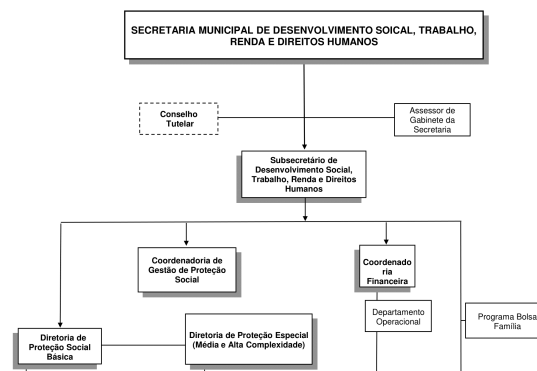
SECRETARIA MUNICIPAL DE DESENVOLVIMENTO SOCIAL, TRABALHO, RENDA E DIREITOS HUMANOS

Conselho Tutelar

Assessor de Gabinete da Secretaria

Subsecretário de Desenvolvimento Social, Trabalho, Renda e Direitos Humanos

Coordenadoria de Gestão de Proteção Social

Coordenadoria Financeira

Departamento Operacional

Programa Bolsa Família

Diretoria de Proteção Social Básica

Diretoria de Proteção Especial (Média e Alta Complexidade)